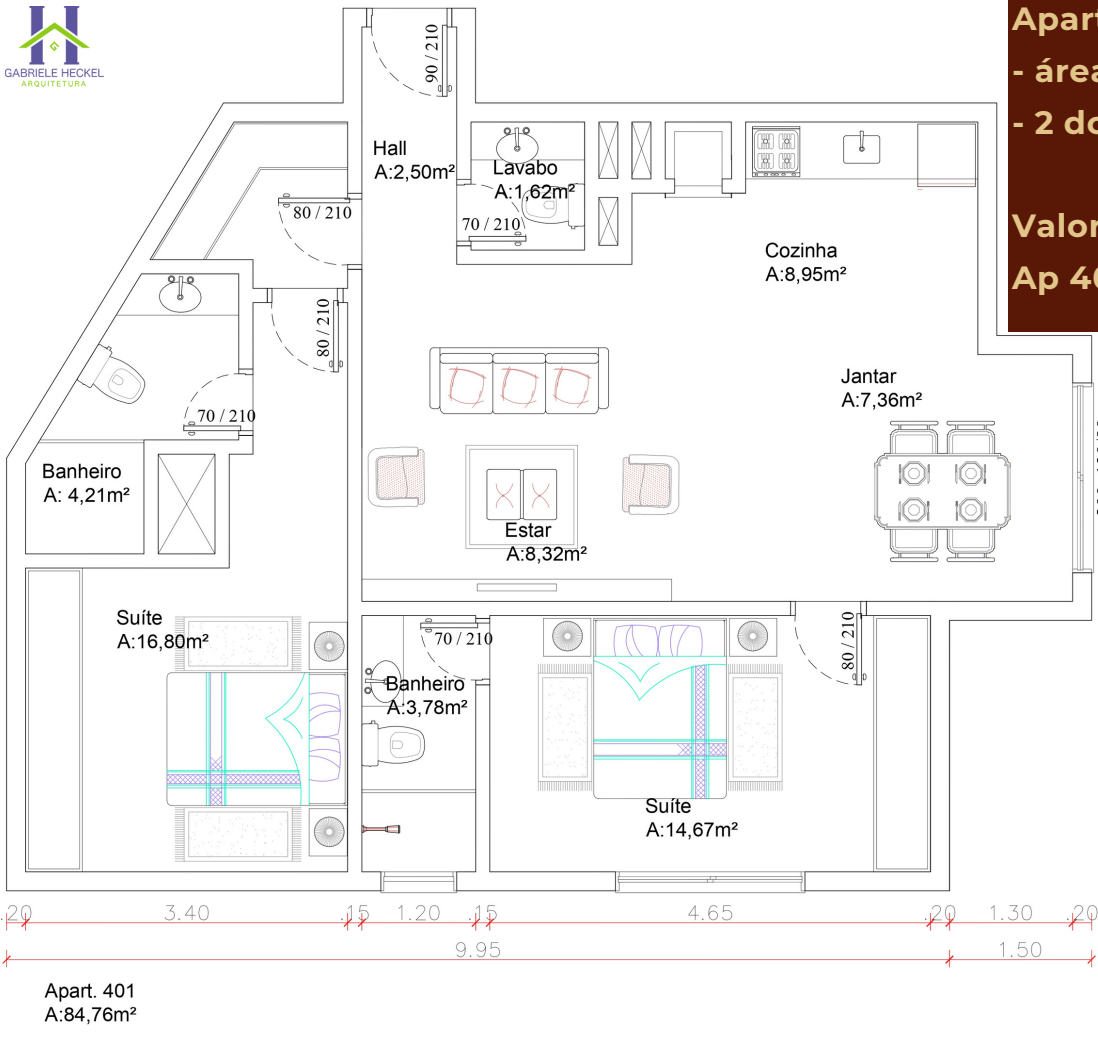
GABRIELE HECKEL
ARQUITETURA

Apart
- área
- 2 do

Valor
Ap 40

90 / 210
Hall
A:2,50m²
Lavabo
A:1,62m²
70 / 210
80 / 210
Cozinha
A:8,95m²
80 / 210
70 / 210
Banheiro
A: 4,21m²
Jantar
A:7,36m²
Estar
A:8,32m²
Suíte
A:16,80m²
70 / 210
80 / 210
Banheiro
A:3,78m²
Suíte
A:14,67m²

.20 3.40 .15 1.20 .15 4.65 .20 1.30 .20
9.95 1.50

Apart. 401
A:84,76m²